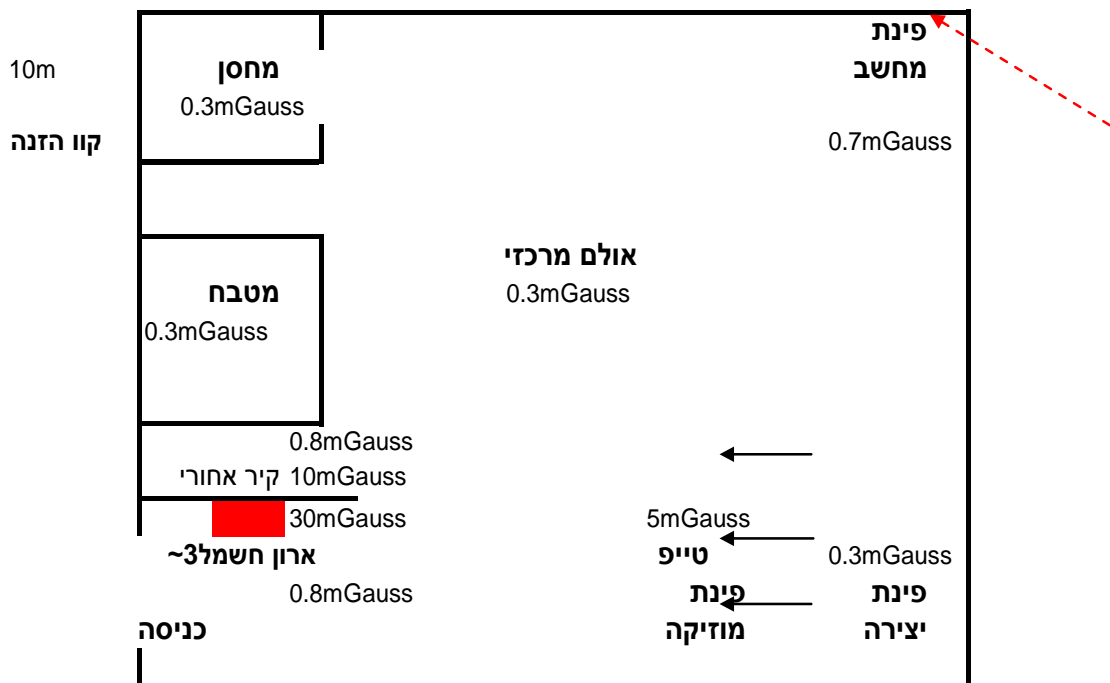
פינת מחשב

10m

מחסן
0.3mGauss

קוו הזנה

0.7mGauss

אולם מרכזי
0.3mGauss

מטבח
0.3mGauss

0.8mGauss
קיר אחורי 10mGauss
30mGauss

5mGauss

ארון חשמל3~

טייפ

0.3mGauss

0.8mGauss

פינת מוזיקה

פינת יצירה

כניסה